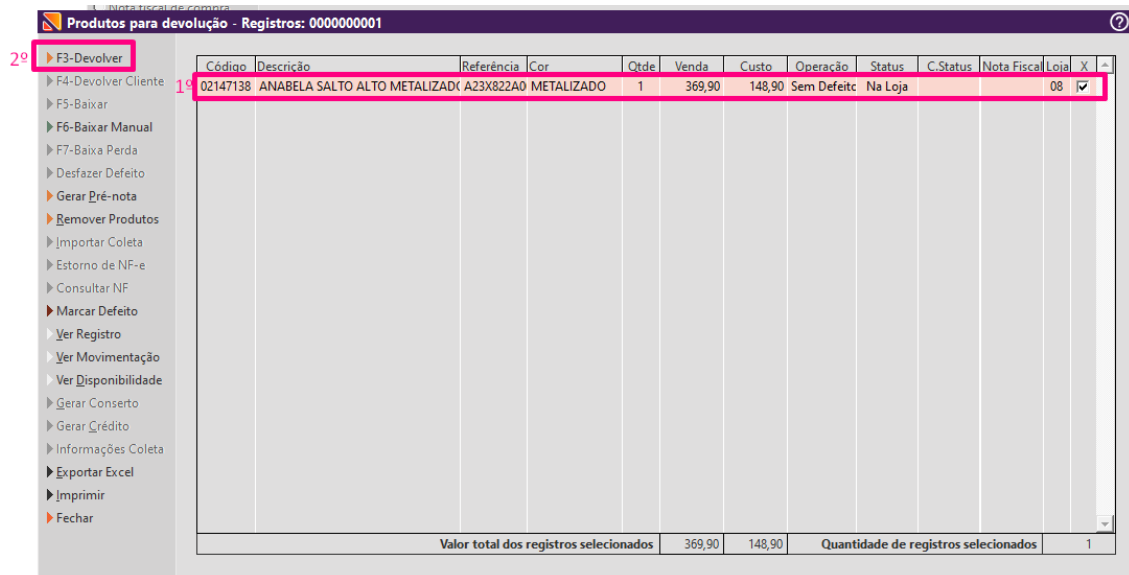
Nota fiscal de compra

Produtos para devolução - Registros: 0000000001

2º F3-Devolver
F4-Devolver Cliente
F5-Baixar
F6-Baixar Manual
F7-Baixa Perda
Desfazer Defeito
Gerar Pré-nota
Remover Produtos
Importar Coleta
Estorno de NF-e
Consultar NF
Marcar Defeito
Ver Registro
Ver Movimentação
Ver Disponibilidade
Gerar Conserto
Gerar Crédito
Informações Coleta
Exportar Excel
Imprimir
Fechar

1º

| Código | Descrição | Referência | Cor | Qtde | Venda | Custo | Operação | Status | C.Status | Nota Fiscal | Loja | X |
|---|---|---|---|---|---|---|---|---|---|---|---|---|
| 02147138 | ANABELA SALTO ALTO METALIZADO | A23X822A0 | METALIZADO | 1 | 369,90 | 148,90 | Sem Defeito | Na Loja | | | 08 | ☑ |

| Valor total dos registros selecionados | 369,90 | 148,90 | Quantidade de registros selecionados | 1 |
|---|---|---|---|---|